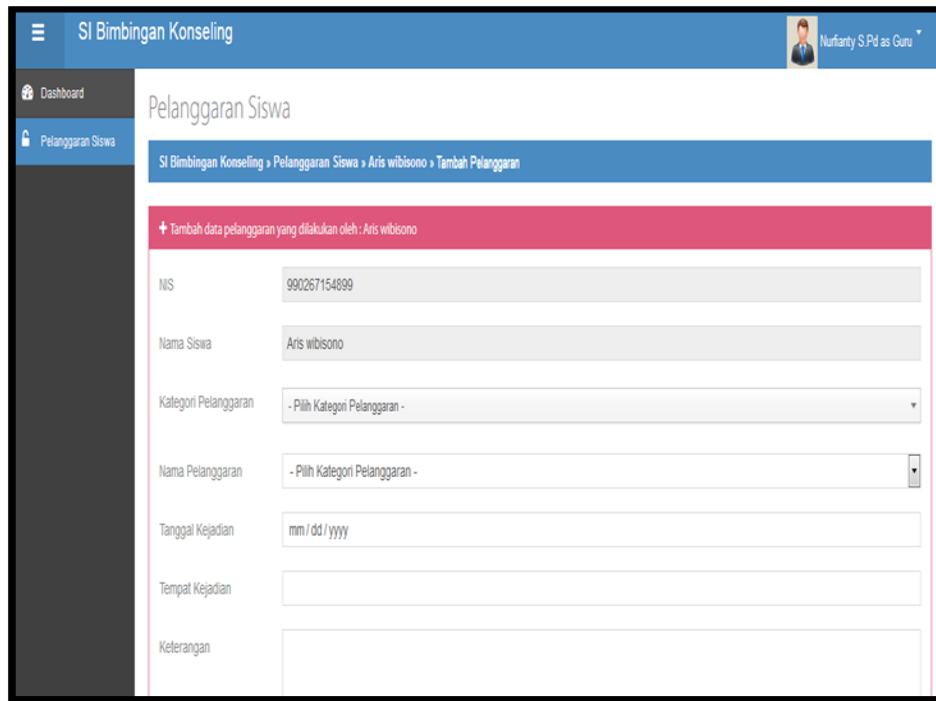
SI Bimbingan Konseling

Nurfianty S.Pd as Guru

Dashboard

Pelanggaran Siswa

Pelanggaran Siswa

SI Bimbingan Konseling » Pelanggaran Siswa » Aris wibisono » Tambah Pelanggaran

+ Tambah data pelanggaran yang dilakukan oleh : Aris wibisono

NIS
990267154899

Nama Siswa
Aris wibisono

Kategori Pelanggaran
- Pilih Kategori Pelanggaran -

Nama Pelanggaran
- Pilih Kategori Pelanggaran -

Tanggal Kejadian
mm / dd / yyyy

Tempat Kejadian

Keterangan